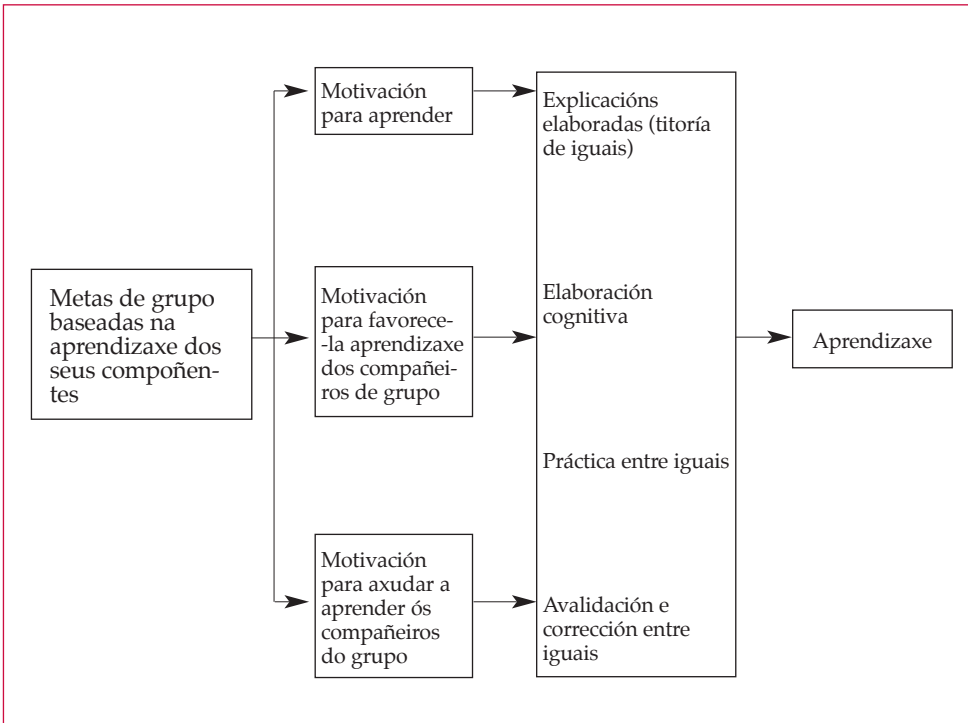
Metas de grupo baseadas na aprendizaxe dos seus compoñentes

Motivación para aprender

Motivación para favorece-la aprendizaxe dos compañeiros de grupo

Motivación para axudar a aprender ós compañeiros do grupo

Explicacións elaboradas (titoría de iguais)

Elaboración cognitiva

Práctica entre iguais

Avalidación e corrección entre iguais

Aprendizaxe